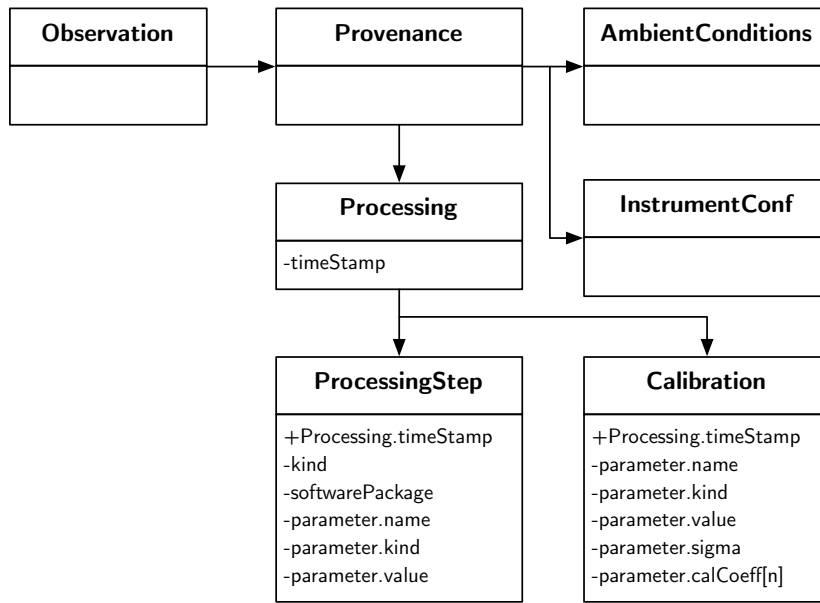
Observation

Provenance

AmbientConditions

InstrumentConf

Processing

-timeStamp

ProcessingStep

+Processing.timeStamp
-kind
-softwarePackage
-parameter.name
-parameter.kind
-parameter.value

Calibration

+Processing.timeStamp
-parameter.name
-parameter.kind
-parameter.value
-parameter.sigma
-parameter.calCoeff[n]